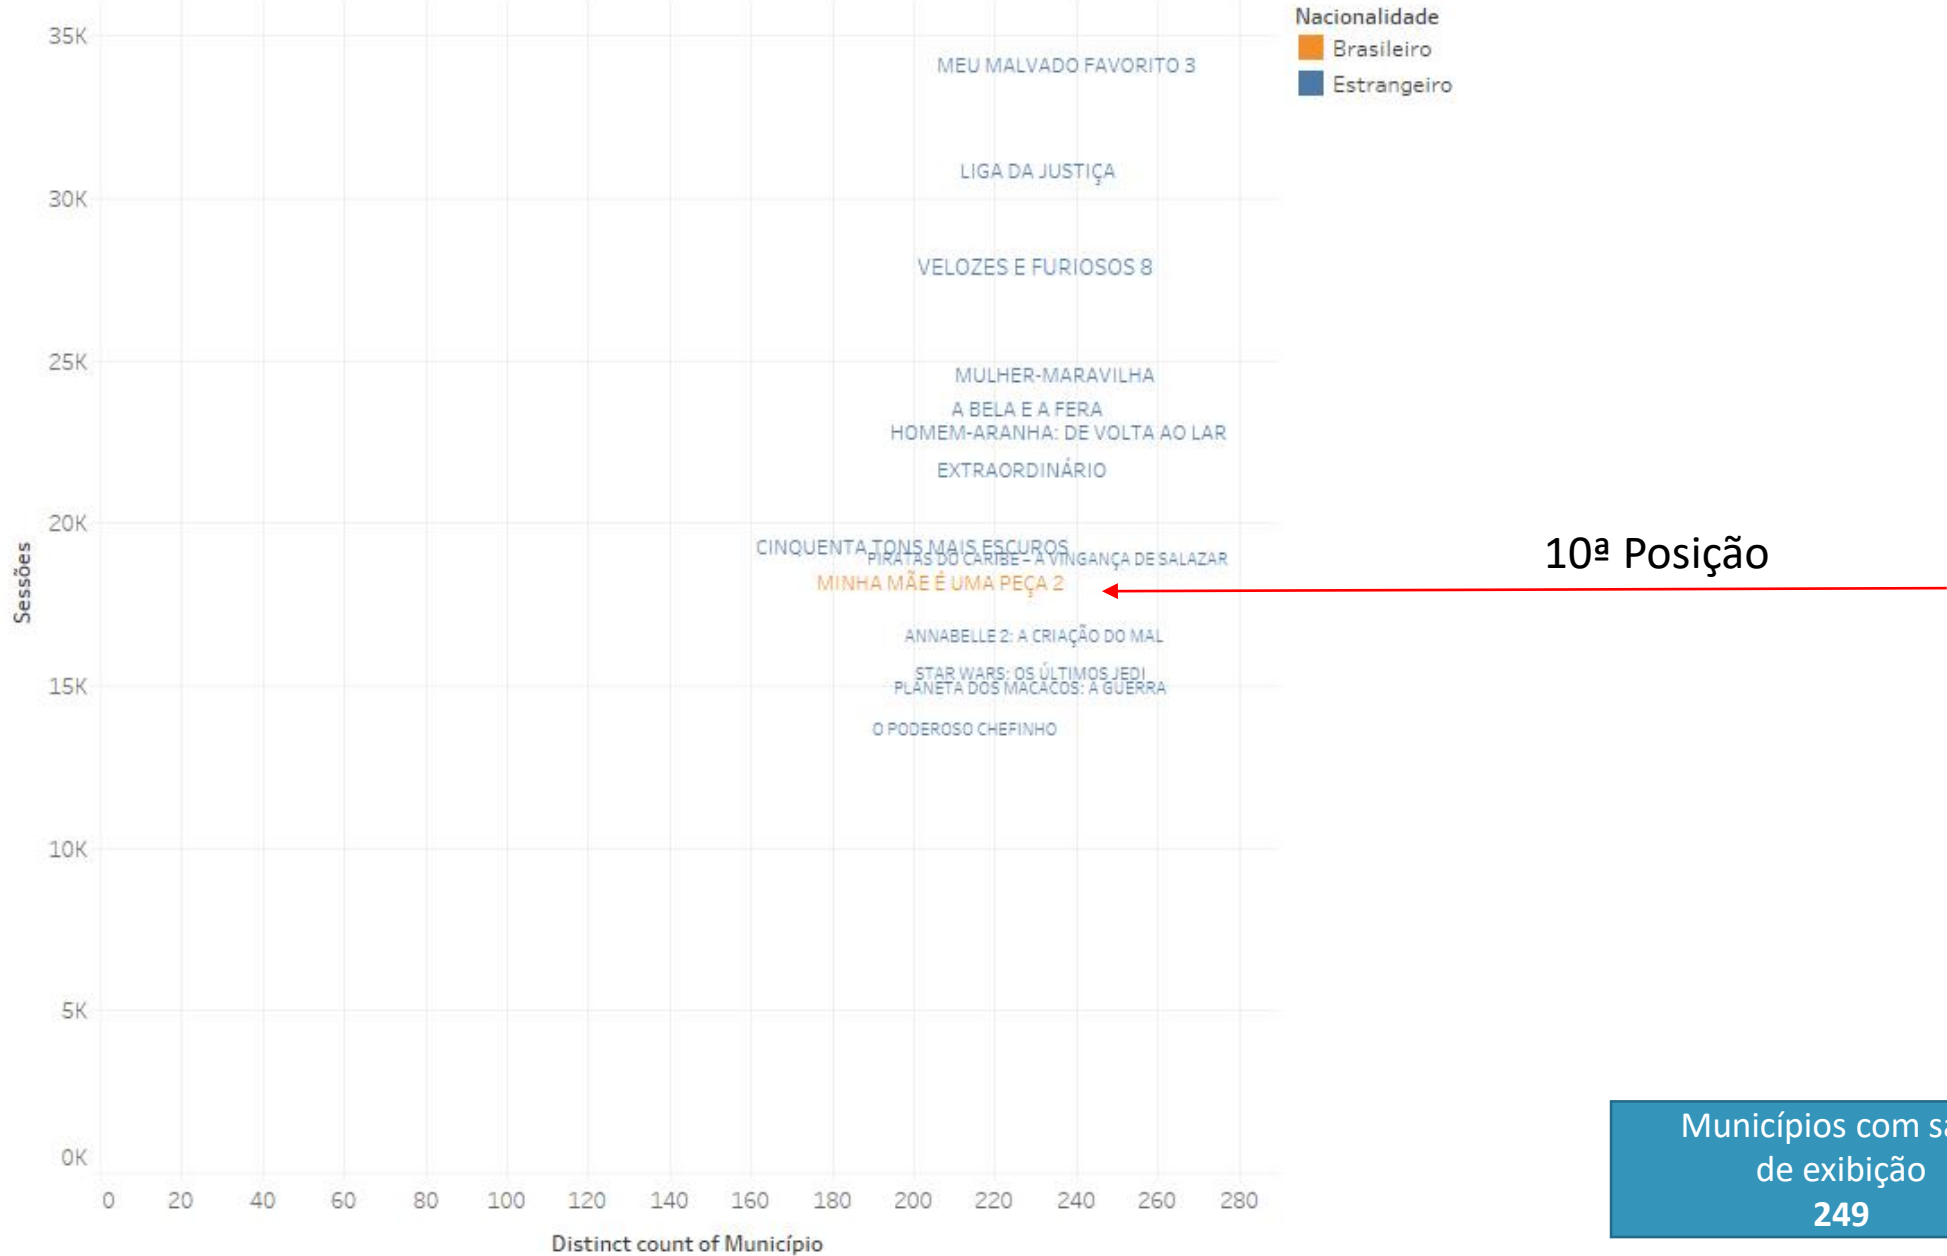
Nacionalidade
Brasileiro
Estrangeiro

35K
30K
25K
20K
15K
10K
5K
0K

Sessões

MEU MALVADO FAVORITO 3
LIGA DA JUSTIÇA
VELOZES E FURIOSOS 8
MULHER-MARAVILHA
A BELA E A FERA
HOMEM-ARANHA: DE VOLTA AO LAR
EXTRAORDINÁRIO
CINQUENTA TONS MAIS ESCUROS
PIRATAS DO CARIBE - A VINGANÇA DE SALAZAR
MINHA MÃE É UMA PEÇA 2
ANNABELLE 2: A CRIAÇÃO DO MAL
STAR WARS: OS ÚLTIMOS JEDI
PLANETA DOS MACACOS: A GUERRA
O PODEROSO CHEFINHO

10ª Posição

0 20 40 60 80 100 120 140 160 180 200 220 240 260 280

Distinct count of Município

Municípios com sa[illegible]
de exibição
249